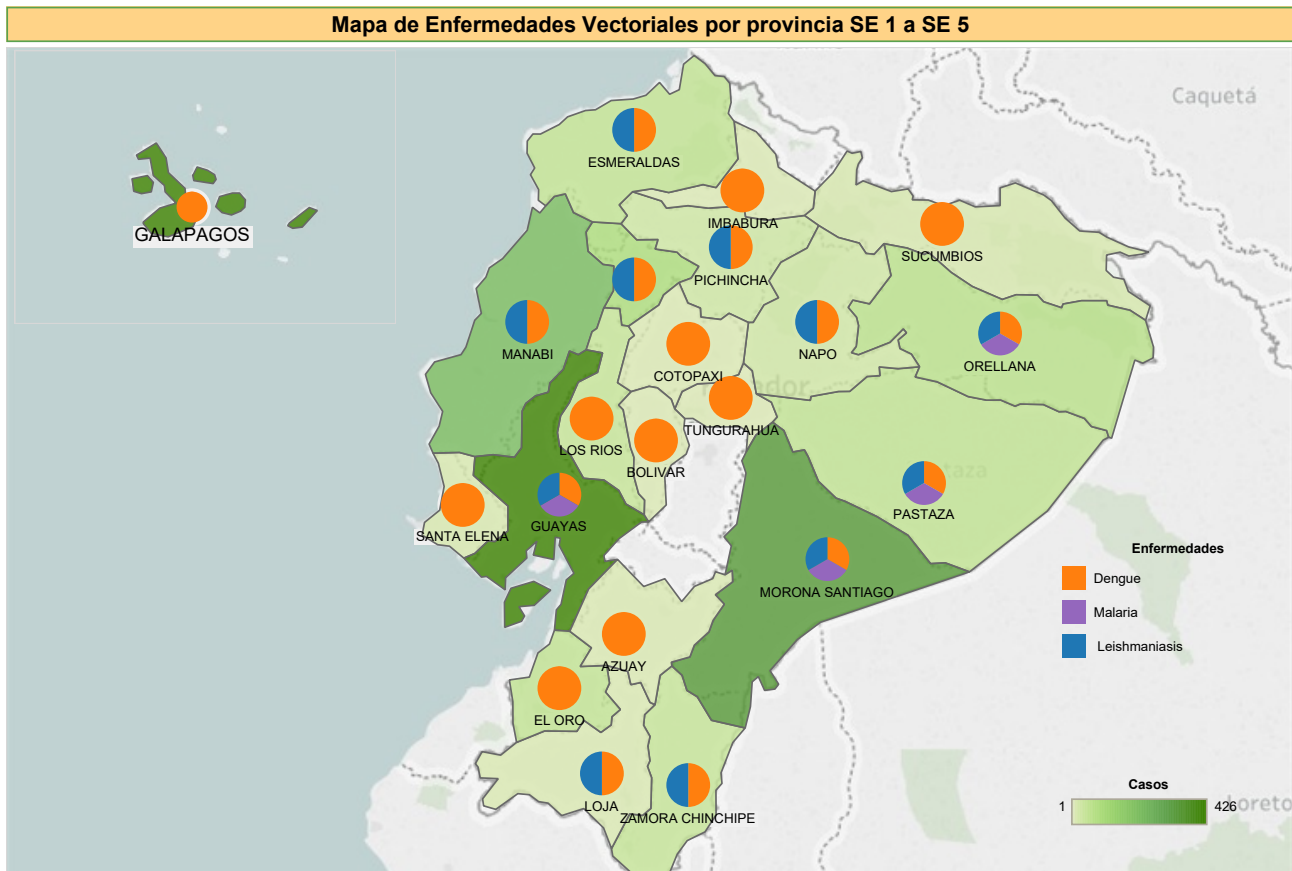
Mapa de Enfermedades Vectoriales por provincia SE 1 a SE 5

Caquetá

GALAPAGOS

ESMERALDAS

IMBABURA

SUCUMBIOS

PICHINCHA

MANABI

NAPO

ORELLANA

COTOPAXI

TUNGURAHUA

LOS RIOS

BOLIVAR

GUAYAS

SANTA ELENA

PASTAZA

MORONA SANTIAGO

AZUAY

EL ORO

LOJA

ZAMORA CHINCHIPE

Enfermedades
Dengue
Malaria
Leishmaniasis

Casos
1
426